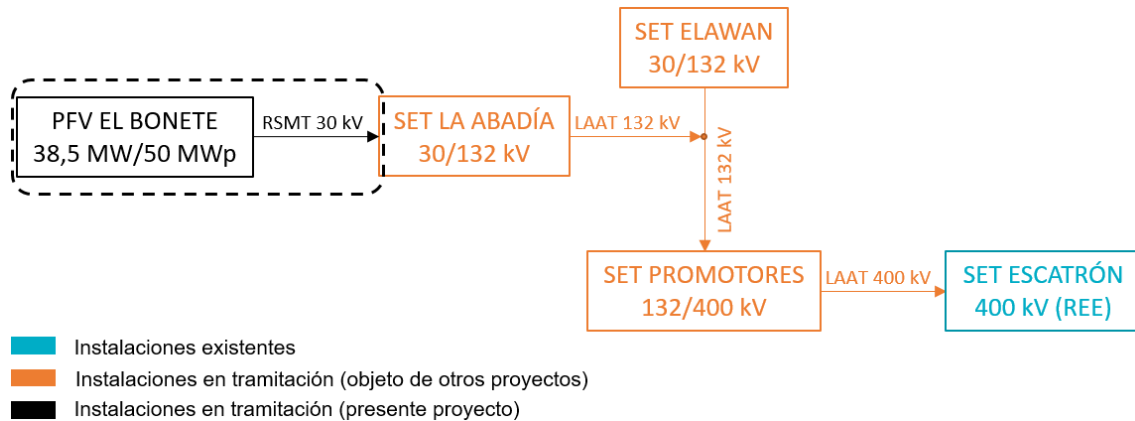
SET ELAWAN
30/132 kV

PFV EL BONETE
38,5 MW/50 MWp

RSMT 30 kV

SET LA ABADÍA
30/132 kV

LAAT 132 kV

LAAT 132 kV

SET PROMOTORES
132/400 kV

LAAT 400 kV

SET ESCATRÓN
400 kV (REE)

Instalaciones existentes
Instalaciones en tramitación (objeto de otros proyectos)
Instalaciones en tramitación (presente proyecto)